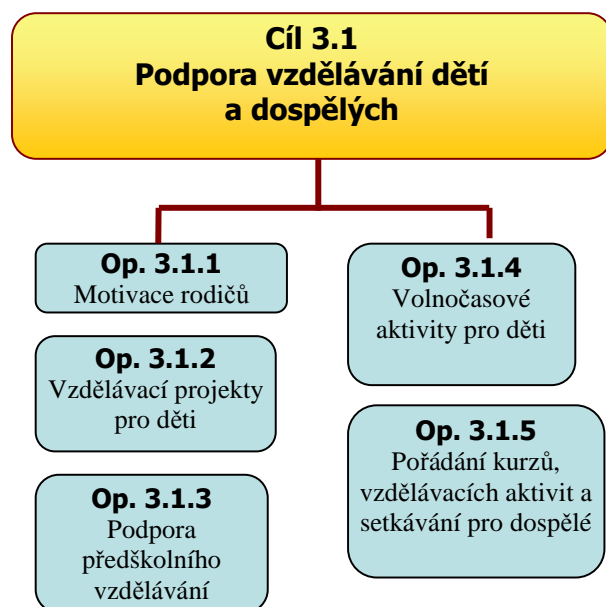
Cíl 3.1
Podpora vzdělávání dětí a dospělých

Op. 3.1.1
Motivace rodičů

Op. 3.1.2
Vzdělávací projekty pro děti

Op. 3.1.3
Podpora předškolního vzdělávání

Op. 3.1.4
Volnočasové aktivity pro děti

Op. 3.1.5
Pořádání kurzů, vzdělávacích aktivit a setkávání pro dospělé